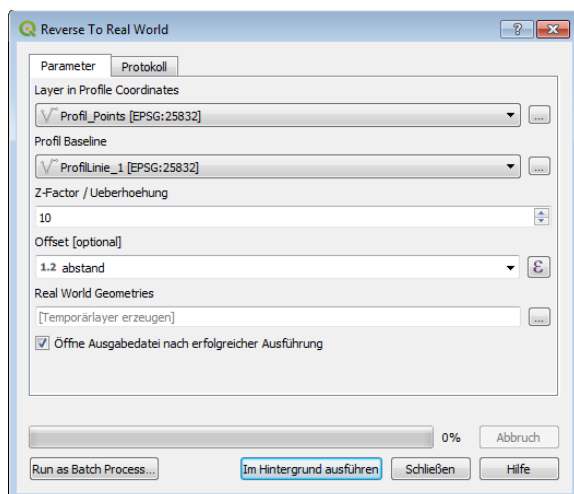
Reverse To Real World

?

Parameter

Protokoll

Layer in Profile Coordinates

Profil_Points [EPSG:25832]

...

Profil Baseline

ProfilLinie_1 [EPSG:25832]

...

Z-Factor / Ueberhoehung

10

Offset [optional]

1.2 abstand

ε

Real World Geometries

[Temporärlayer erzeugen]

...

Öffne Ausgabedatei nach erfolgreicher Ausführung

0%

Abbruch

Run as Batch Process...

Im Hintergrund ausführen

Schließen

Hilfe